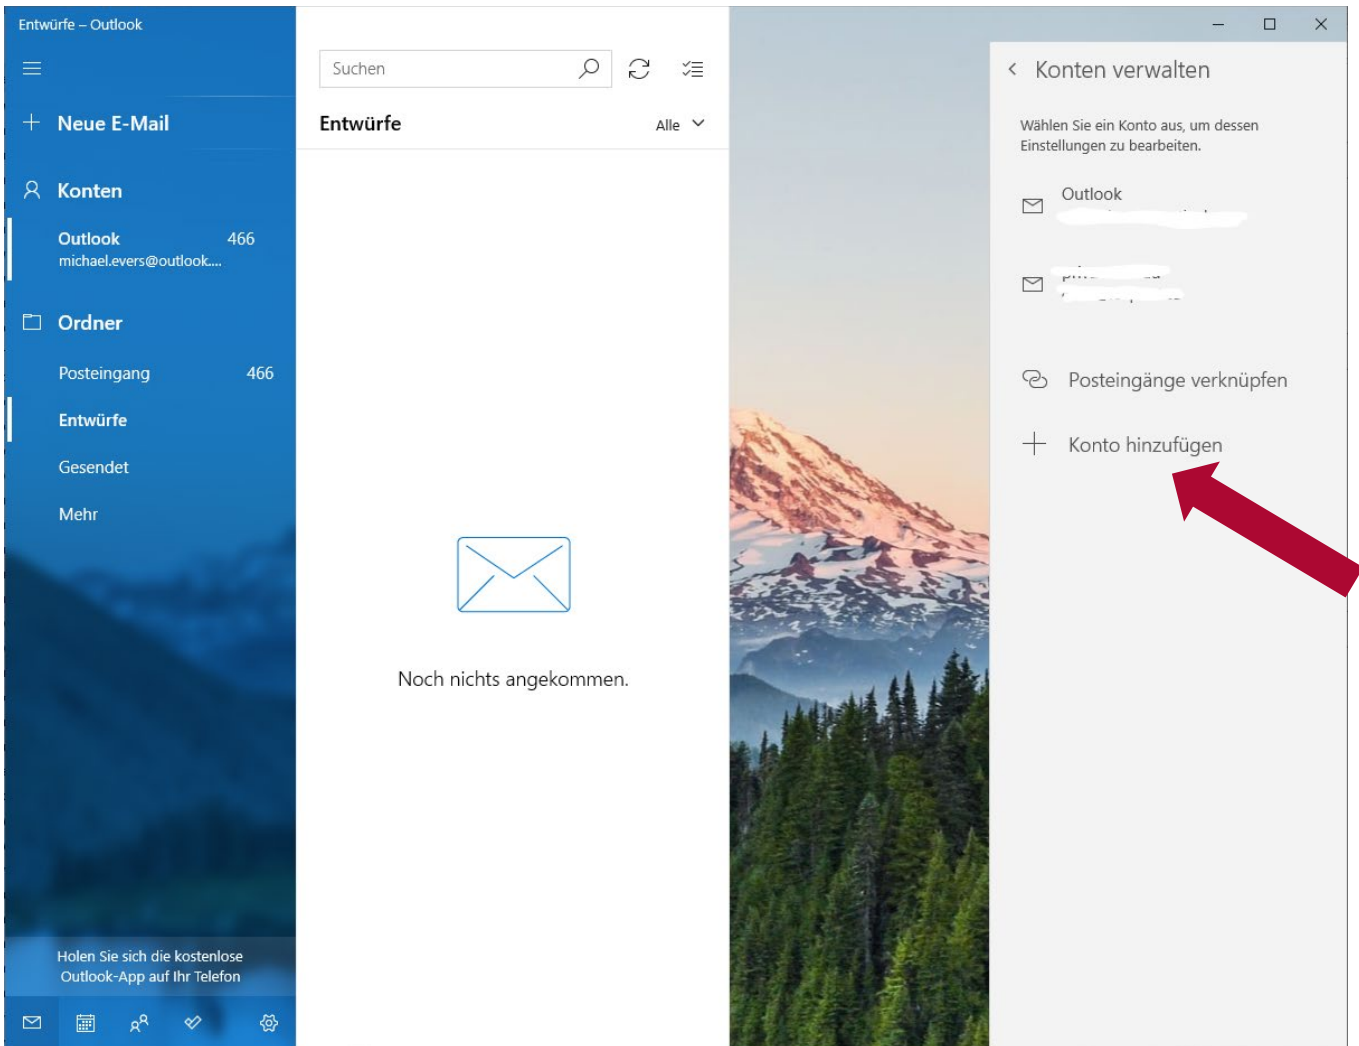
Entwürfe – Outlook

Neue E-Mail

Konten

Outlook 466
michael.evers@outlook....

Ordner

Posteingang 466

Entwürfe

Gesendet

Mehr

Holen Sie sich die kostenlose Outlook-App auf Ihr Telefon

Suchen

Entwürfe

Alle

Noch nichts angekommen.

Konten verwalten

Wählen Sie ein Konto aus, um dessen Einstellungen zu bearbeiten.

Outlook
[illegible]

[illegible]
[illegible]

Posteingänge verknüpfen

Konto hinzufügen